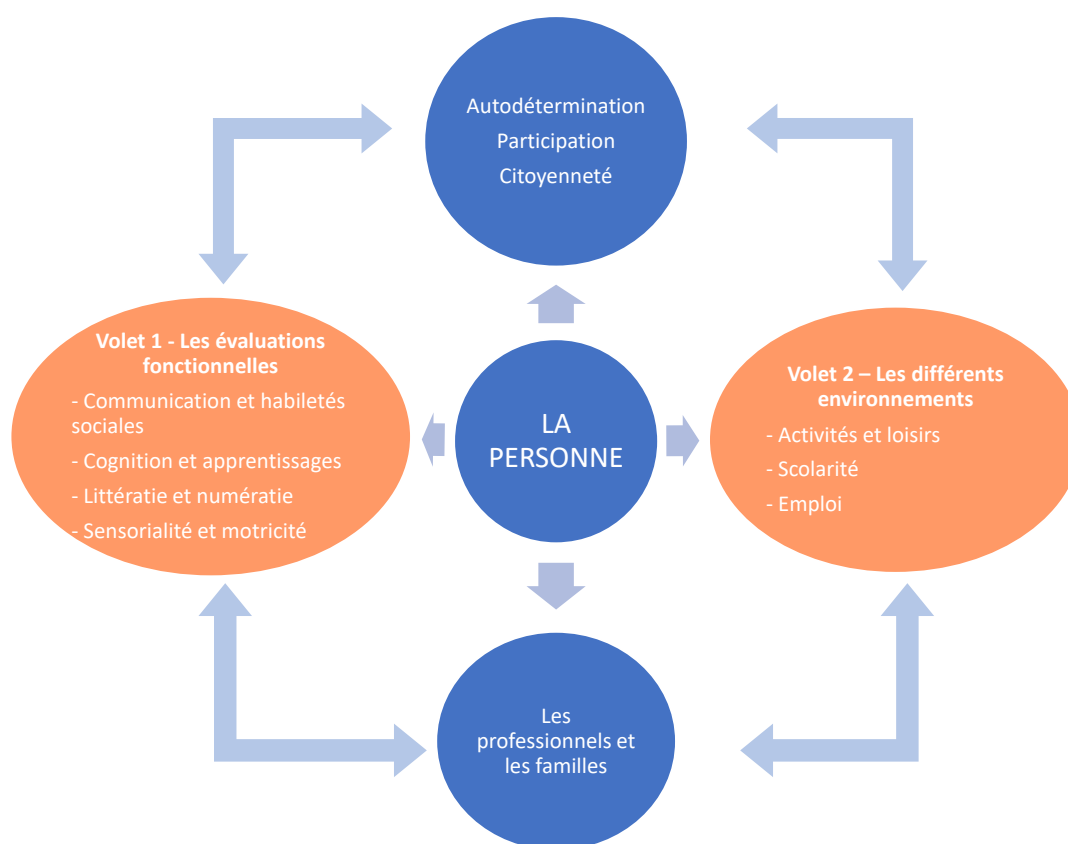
Autodétermination
Participation
Citoyenneté

Volet 1 - Les évaluations fonctionnelles
- Communication et habiletés sociales
- Cognition et apprentissages
- Littératie et numératie
- Sensorialité et motricité

LA PERSONNE

Volet 2 – Les différents environnements
- Activités et loisirs
- Scolarité
- Emploi

Les professionnels et les familles